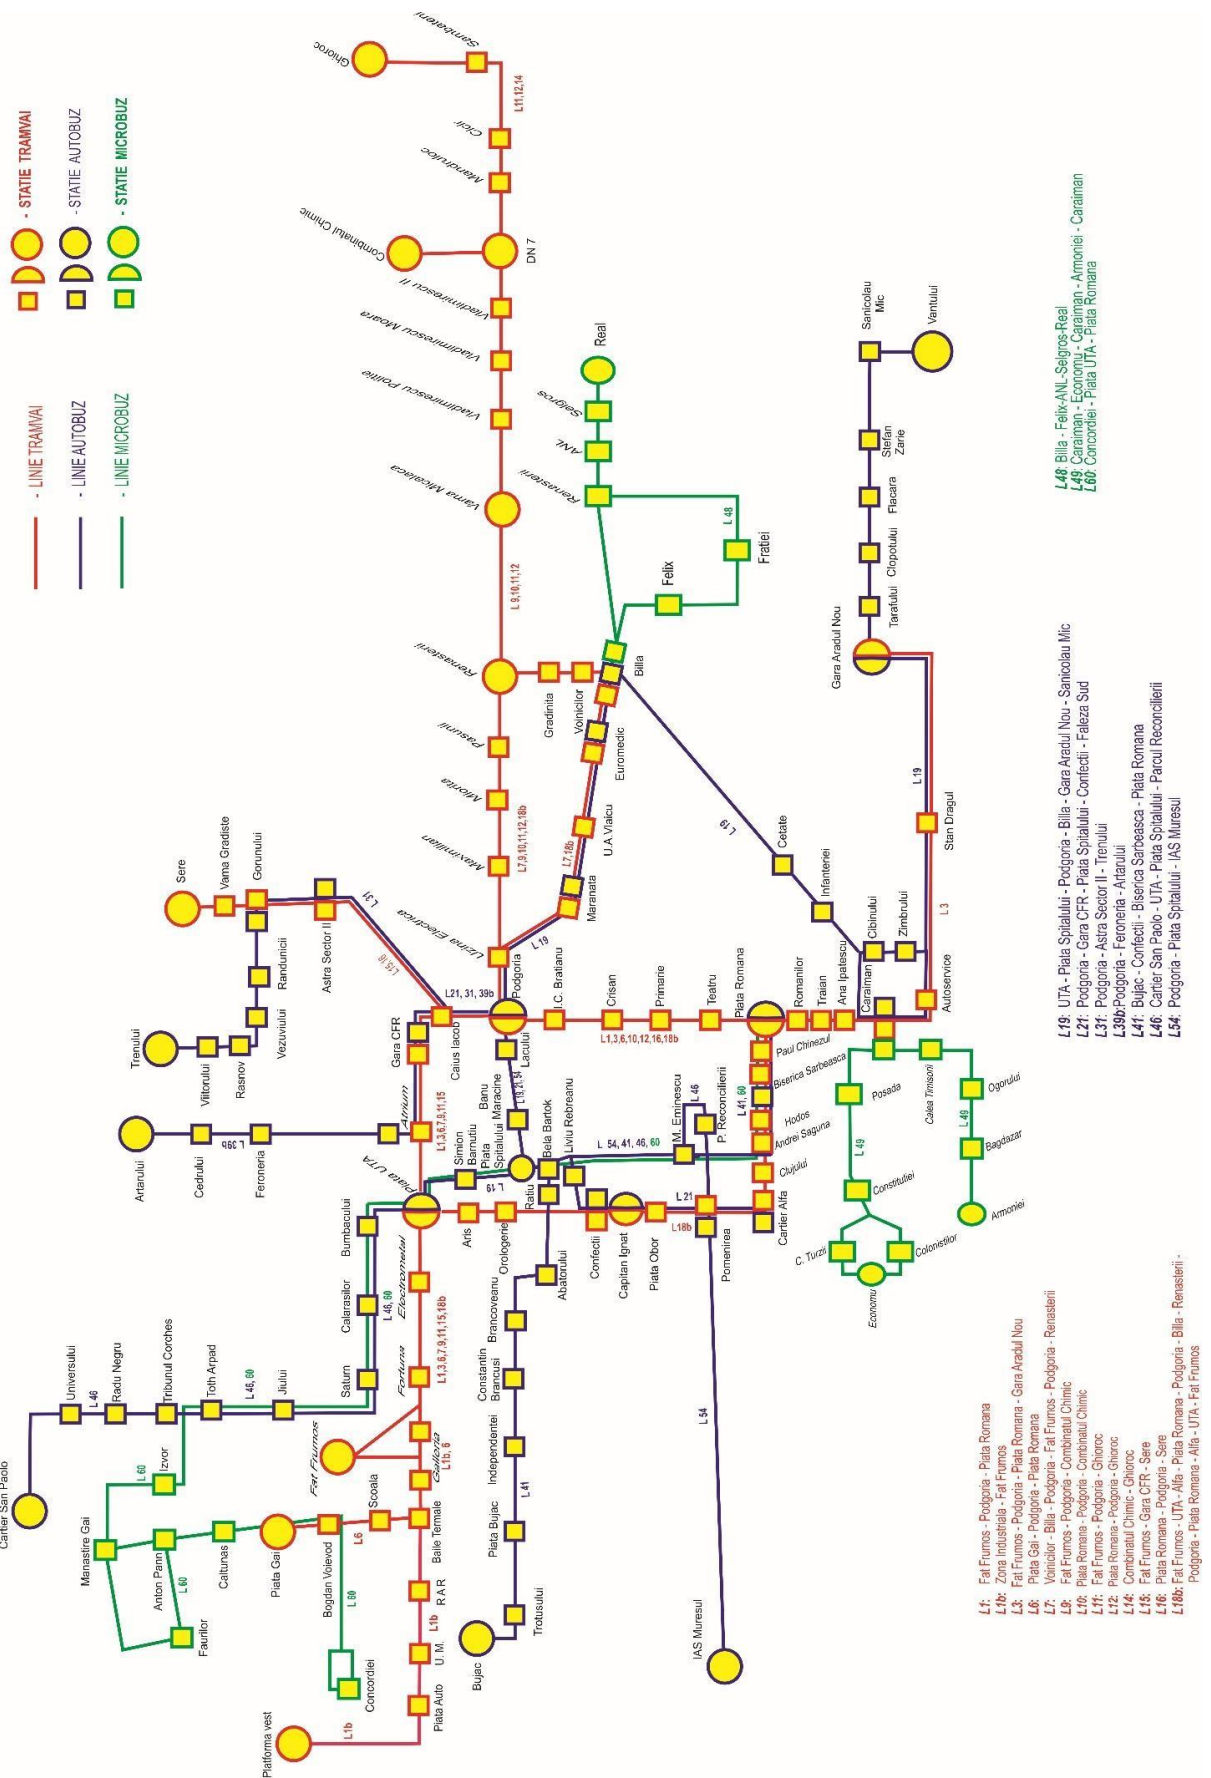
- STATIE TRAMVAI
- STATIE AUTOBUZ
- STATIE MICROBUZ

- LINIE TRAMVAI
- LINIE AUTOBUZ
- LINIE MICROBUZ

L48: Billa - Felix-ANL-Selgros-Real
L49: Caraiman - Economu - Caraiman - Armoniei - Caraiman
L60: Concordiei - Piata UTA - Piata Romana

L19: UTA - Piata Spitalului - Podgoria - Billa - Gara Aradul Nou - Sanicolau Mic
L21: Podgoria - Gara CFR - Piata Spitalului - Confectii - Faleza Sud
L31: Podgoria - Astra Sector II - Trenului
L39b: Podgoria - Feroneria - Artarului
L41: Bujac - Confectii - Biserica Sarbeasca - Piata Romana
L46: Cartier San Paolo - UTA - Piata Spitalului - Parcul Reconcilierii
L54: Podgoria - Piata Spitalului - IAS Muresul

L1: Fat Frumos - Podgoria - Piata Romana
L1b: Zona Industriala - Fat Frumos
L3: Fat Frumos - Podgoria - Piata Romana - Gara Aradul Nou
L6: Piata Gai - Podgoria - Piata Romana
L7: Voinicilor - Billa - Podgoria - Fat Frumos - Podgoria - Renasterii
L9: Fat Frumos - Podgoria - Combinatul Chimic
L10: Piata Romana - Podgoria - Combinatul Chimic
L11: Fat Frumos - Podgoria - Ghioroc
L12: Piata Romana - Podgoria - Ghioroc
L14: Combinatul Chimic - Ghioroc
L15: Fat Frumos - Gara CFR - Sere
L16: Piata Romana - Podgoria - Sere
L18b: Fat Frumos - UTA - Alfa - Piata Romana - Podgoria - Billa - Renasterii - Podgoria - Piata Romana - Alfa - UTA - Fat Frumos

Sambateni
Ghioroc
L11,12,14
Cicir
Mandruloc
Combinatul Chimic
DN 7
Vladimirescu II
Vladimirescu Moara
Vladimirescu Poligon
Vama Micalaca
L 9,10,11,12
Renasterii
Pasunii
Micalaca
Maximilian
Uzina Electrica
L 7,9,10,11,12,18b
Real
Selgros
ANL
Renasterii
L 48
Fratiei
Felix
Billa
Gradinita
Voinicilor
Euromedic
U.A.Vlaicu
L7,18b
Maranata
L 19
Cetate
Infanteriei
Cibinului
Zimbrului
Sanicolau Mic
Vantului
Stefan Zarie
Flacara
Clopotului
Tarafului
Gara Aradul Nou
L19
Stan Dragul
L 3
Autoservice
Sere
Vama Gradiste
Gorunului
Randunicii
Astra Sector II
L 31
L 15,16
Vezuviului
Rasnov
Viitorului
Trenului
L21, 31, 39b
Podgoria
I.C. Bratianu
Crisan
Primarie
Teatru
Piata Romana
Romanilor
Traian
Ana Ipatescu
Caraiman
L 1,3,6,10,12,16,18b
Gara CFR
Caius Iacob
Lacului
L 19,21,54
Banu Maracine
Simion Barnutiu
Piata Spitalului
Atrium
L 1,3,6,7,9,11,15
Artarului
Cedrului
L 39b
Feroneria
Paul Chinezul
Biserica Sarbeasca
Hodos
Andrei Saguna
Clujului
Cartier Alfa
L 41, 60
L 46
P. Reconcilierii
M. Eminescu
L 54, 41, 46, 60
Bela Bartok
Liviu Rebreanu
Piata UTA
L 19
Ratiu
Aris
Orologerie
Confectii
Capitan Ignat
Piata Obor
L 21
L18b
Pomenirea
Posada
Calea Timisori
Ogorului
L 49
Bagdazar
Armoniei
Constitutiei
C. Turzii
Colonistilor
Economu
Bumbacului
Electrometal
L 46, 60
Calarasilor
Abatorului
Brancoveanu
Constantin Brancusi
Independentei
L 41
Piata Bujac
Trotusului
Bujac
L 54
IAS Muresul
L 1,3,6,7,9,11,15,18b
Fortuna
Saturn
Jiului
L 46, 60
Toth Arpad
Tribunul Corches
Radu Negru
Universului
L 46
Cartier San Paolo
Galleria
L1b, 6
Fat Frumos
Scoala
L 6
Baile Termale
Izvor
L 60
Manastire Gai
Caltunas
Piata Gai
Bogdan Voievod
L 60
Anton Pann
Faurilor
R A R
L 1b
U. M.
Concordiei
Piata Auto
Platforma vest
L 1b